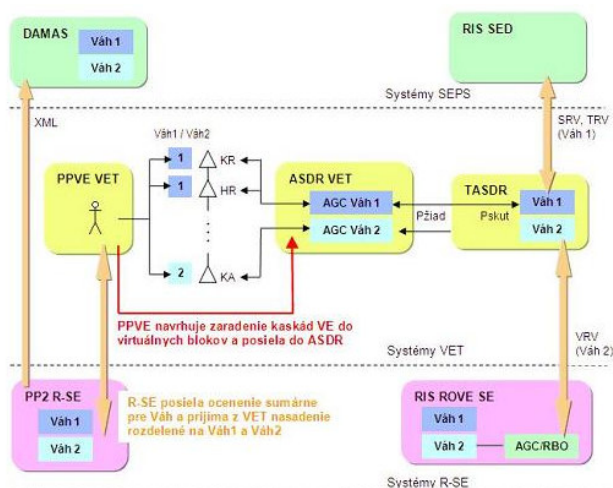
DAMAS
Váh 1
Váh 2

RIS SED

Systémy SEPS

XML

SRV, TRV (Váh 1)

Váh1 / Váh2

1
1
2

KR
HR
KA

PPVE VET

ASDR VET
AGC Váh 1
AGC Váh 2

Pžiad
Pskut

TASDR
Váh 1
Váh 2

PPVE navrhuje zaradenie kaskád VE do virtuálnych blokov a posiela do ASDR

Systémy VET

VRV (Váh 2)

PP2 R-SE
Váh 1
Váh 2

R-SE posiela ocenenie sumárne pre Váh a prijíma z VET nasadenie rozdelené na Váh1 a Váh2

RIS ROVE SE
Váh 1
Váh 2
AGC/RBO

Systémy R-SE